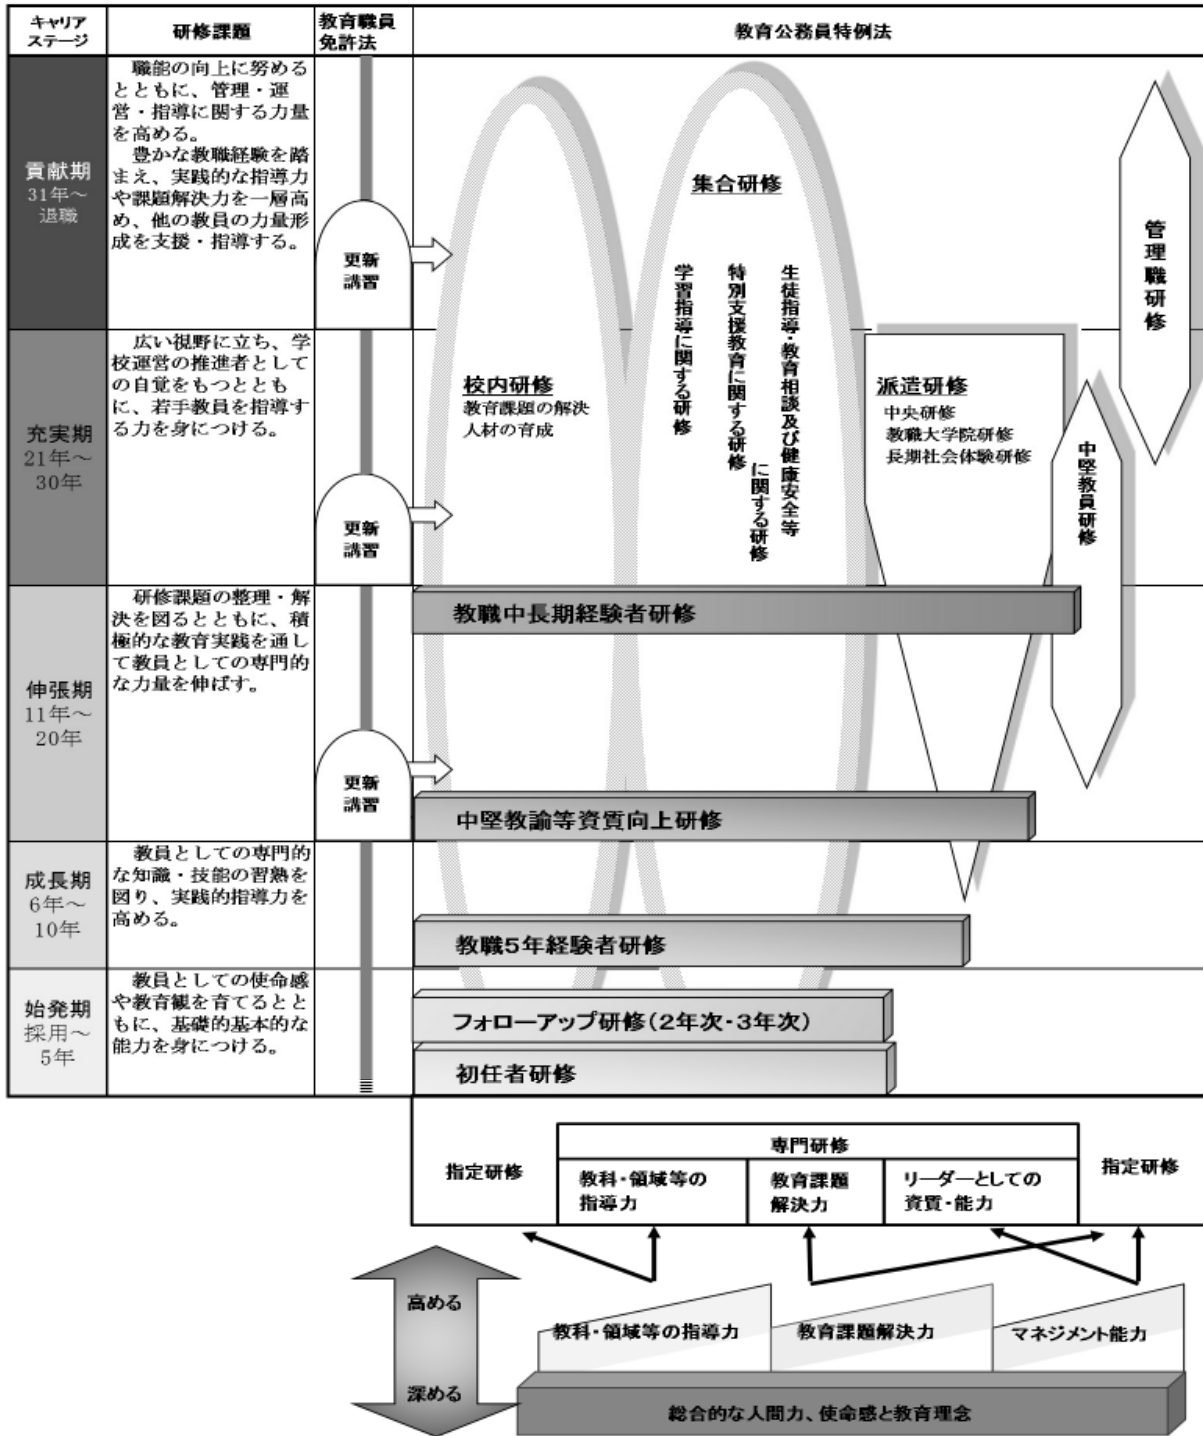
| キャリアステージ | 研修課題 | 教育職員免許法 | 教育公務員特例法 |
|---|---|---|---|
| 貢献期 31年～退職 | 職能の向上に努めるとともに、管理・運営・指導に関する力量を高める。 豊かな教職経験を踏まえ、実践的な指導力や課題解決力を一層高め、他の教員の力量形成を支援・指導する。 | 更新講習 | |
| 充実期 21年～30年 | 広い視野に立ち、学校運営の推進者としての自覚をもつとともに、若手教員を指導する力を身につける。 | 更新講習 | |
| 伸張期 11年～20年 | 研修課題の整理・解決を図るとともに、積極的な教育実践を通して教員としての専門的な力量を伸ばす。 | 更新講習 | |
| 成長期 6年～10年 | 教員としての専門的な知識・技能の習熟を図り、実践的指導力を高める。 | | |
| 始発期 採用～5年 | 教員としての使命感や教育観を育てるとともに、基礎的基本的な能力を身につける。 | | |

集合研修

学習指導に関する研修

特別支援教育に関する研修

生徒指導・教育相談及び健康安全等に関する研修

管理職研修

校内研修
教育課題の解決
人材の育成

派遣研修
中央研修
教職大学院研修
長期社会体験研修

中堅教員研修

教職中長期経験者研修

中堅教諭等資質向上研修

教職5年経験者研修

フォローアップ研修（2年次・3年次）

初任者研修

指定研修

専門研修

| 教科・領域等の指導力 | 教育課題解決力 | リーダーとしての資質・能力 |
|---|---|---|

指定研修

高める

深める

教科・領域等の指導力

教育課題解決力

マネジメント能力

総合的な人間力、使命感と教育理念